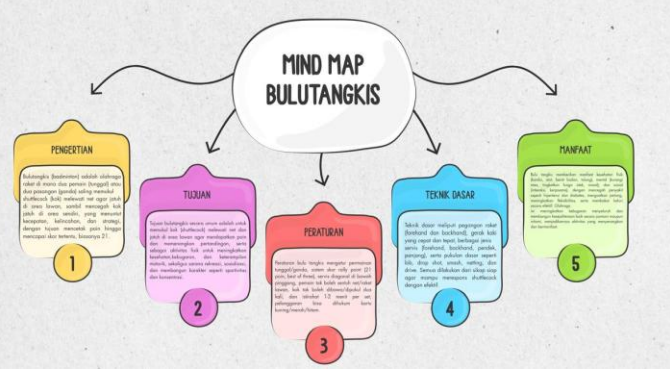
MIND MAP BULUTANGKIS

PENGERTIAN

Bulutangkis (badminton) adalah olahraga raket di mana dua pemain (tunggal) atau dua pasangan (ganda) saling memukul shuttlecock (kok) melewati net agar jatuh di area lawan, sambil mencegah kok jatuh di area sendiri, yang menuntut kecepatan, kelincahan, dan strategi, dengan tujuan mencetak poin hingga mencapai skor tertentu, biasanya 21.

1

TUJUAN

Tujuan bulutangkis secara umum adalah untuk memukul kok (shuttlecock) melewati net dan jatuh di area lawan agar mendapatkan poin dan memenangkan pertandingan, serta sebagai aktivitas fisik untuk meningkatkan kesehatan, kebugaran, dan keterampilan motorik, sekaligus sarana rekreasi, sosialisasi, dan membangun karakter seperti sportivitas dan konsentrasi.

2

PERATURAN

Peraturan bulu tangkis mengatur permainan tunggal/ganda, sistem skor rally point (21 poin, best of three), servis diagonal di bawah pinggang, pemain tak boleh sentuh net/raket lawan, kok tak boleh dibawa/dipukul dua kali, dan istirahat 1-2 menit per set; pelanggaran bisa dihukum kartu kuning/merah/hitam.

3

TEKNIK DASAR

Teknik dasar meliputi pegangan raket (forehand dan backhand), gerak kaki yang cepat dan tepat, berbagai jenis servis (forehand, backhand, pendek, panjang), serta pukulan dasar seperti lob, drop shot, smash, netting, dan drive. Semua dilakukan dari sikap siap agar mampu menerima shuttlecock dengan efektif.

4

MANFAAT

Bulu tangkis memberikan manfaat kesehatan fisik (kardio, otot, bakar kalori, tulang), mental (kurangi stres, tingkatkan fungsi otak, emosi), dan sosial (interaksi, kerjasama), dengan meningkatkan kelincahan, koordinasi, dan ketahanan tubuh secara efektif. Olahraga ini meningkatkan kebugaran menyeluruh dan membangun keterampilan baik secara pemain maupun sosial, menjadikannya aktivitas yang menyenangkan dan bermanfaat.

5